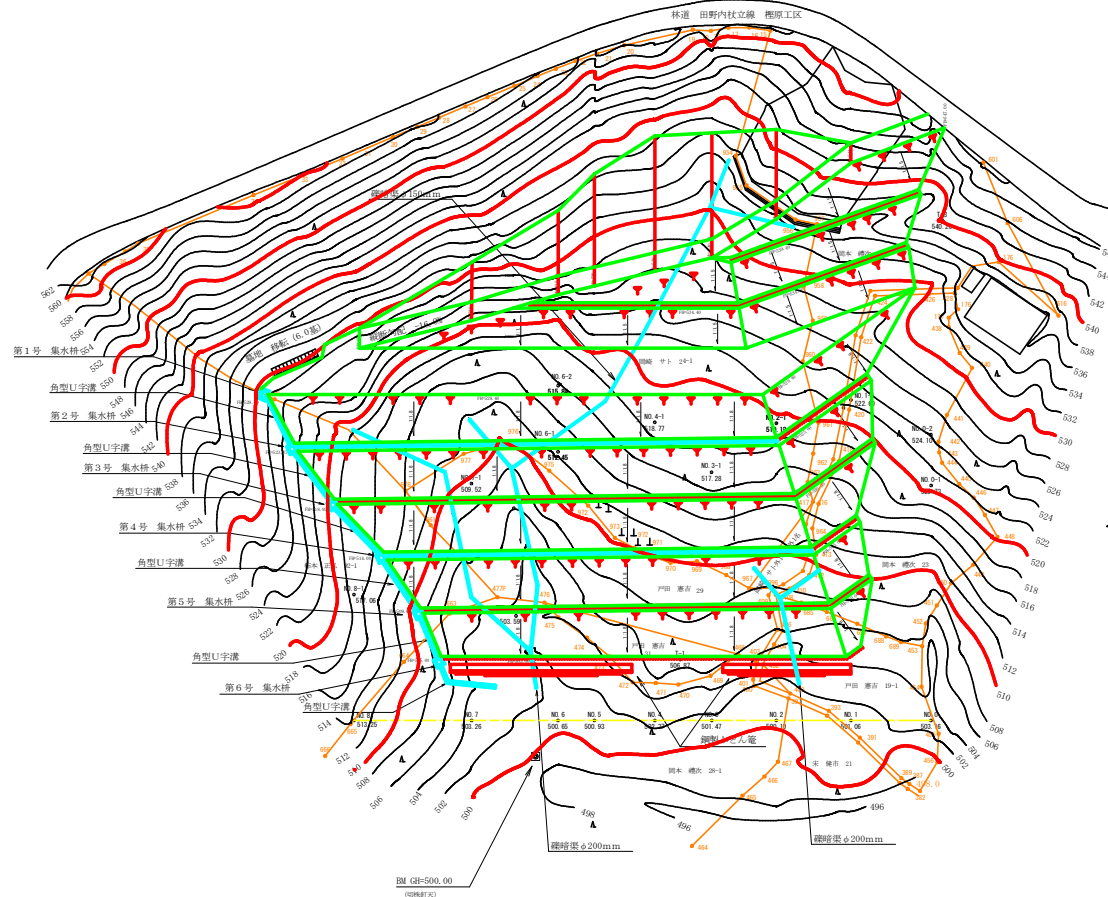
林道 田野内杖立線 櫻原工区

礫暗渠φ150mm

墓地 移転(6.0基)

第1号 集水桝
角型U字溝
第2号 集水桝
角型U字溝
第3号 集水桝
角型U字溝
第4号 集水桝
角型U字溝
第5号 集水桝
角型U字溝
第6号 集水桝
角型U字溝

562
560
558
556
554
552
550
548
546
544
542
540
538
536
534
532
530
528
526
524
522
520
518
516
514
512
510
508
506
504
502
500
498
496

544
542
540
538
536
534
532
530
528
526
524
522
520
518
516
514
512
510
508
506
504
502
500

NO. 6-2
NO. 6-1
NO. 5-1
509.52
NO. 4-1
518.77
NO. 3-1
517.28
NO. 2-1
NO. 1
522
NO. 0-2
524.10
NO. 0-1
NO. 8-1
507.06
503.59
T-1
506.82

NO. 7
503.26
NO. 6
500.65
NO. 5
500.93
NO. 4
501.47
NO. 2
500.10
NO. 1
501.06

岡本
戸田 憲吉 29
岡本 櫻次 23
戸田 憲吉 19-1
岡本 櫻次 28-1
宋 健市 21
岡崎 サト 24-1

鋼製じゃかご籠

礫暗渠φ200mm
礫暗渠φ200mm

BM GH=500.00